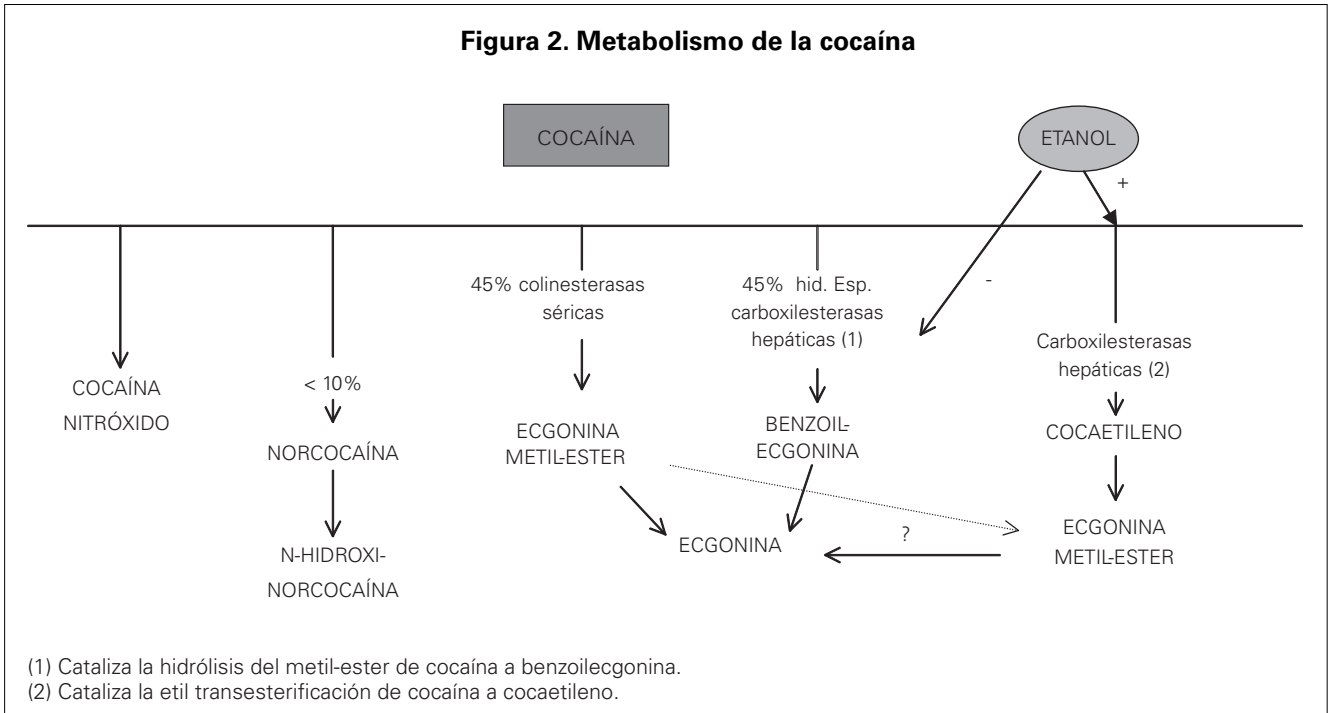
Figura 2. Metabolismo de la cocaína

COCAÍNA

ETANOL

+

-

COCAÍNA NITRÓXIDO

< 10%

NORCOCAÍNA

N-HIDROXI-NORCOCAÍNA

45% colinesterasas séricas

ECGONINA METIL-ESTER

45% hid. Esp. carboxilesterasas hepáticas (1)

BENZOIL-ECGONINA

Carboxilesterasas hepáticas (2)

COCAETILENO

ECGONINA METIL-ESTER

?

ECGONINA

(1) Cataliza la hidrólisis del metil-ester de cocaína a benzoilecgonina.
(2) Cataliza la etil transesterificación de cocaína a cocaetileno.